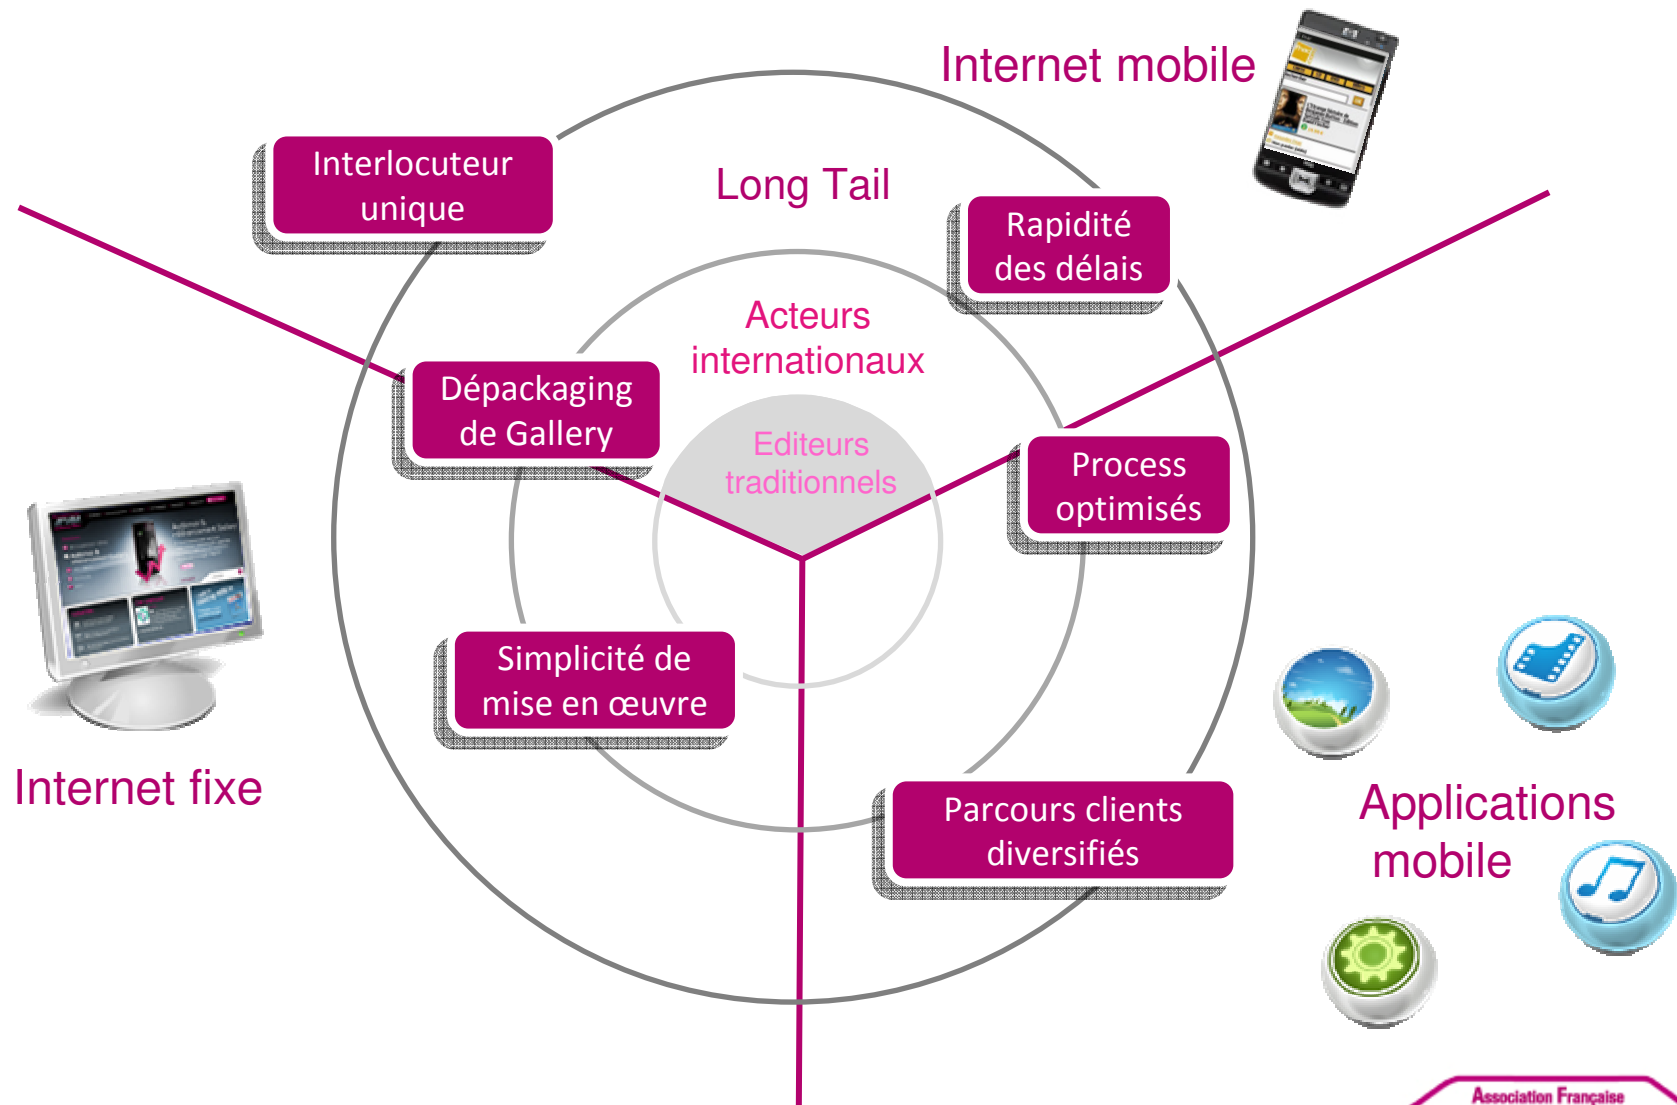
Internet mobile

Interlocuteur unique

Long Tail

Rapidité des délais

Acteurs internationaux

Dépackaging de Gallery

Editeurs traditionnels

Process optimisés

Simplicité de mise en œuvre

Internet fixe

Parcours clients diversifiés

Applications mobile

Association Française